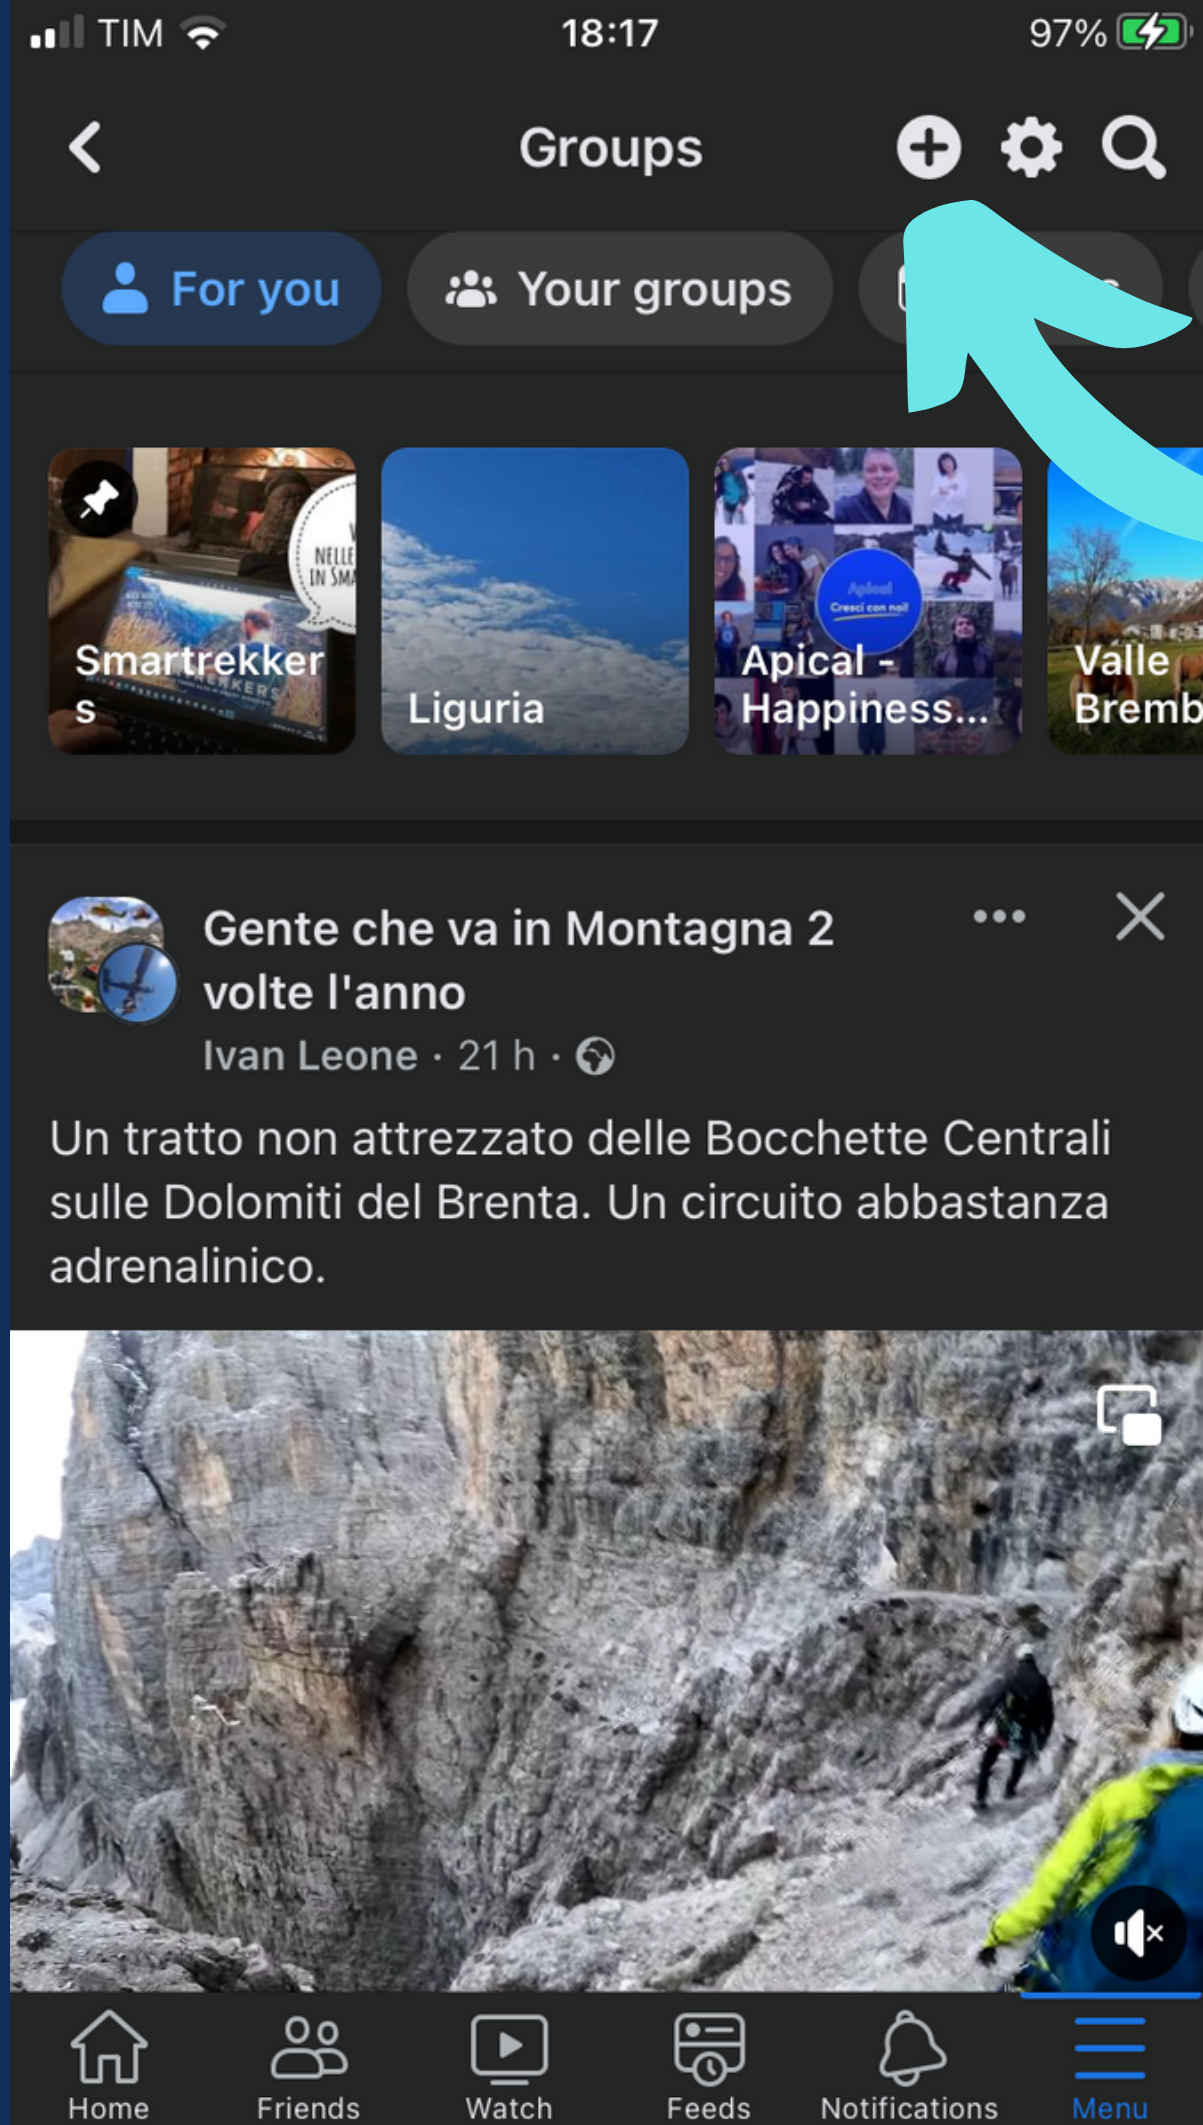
TIM 18:17 97%

Groups

For you
Your groups

NELLE IN SMA
Smartrekkers

Liguria

Apical
Cresci con noi!
Apical - Happiness...

Valle Bremb

Gente che va in Montagna 2 volte l'anno
Ivan Leone · 21 h ·

Un tratto non attrezzato delle Bocchette Centrali sulle Dolomiti del Brenta. Un circuito abbastanza adrenalinico.

Home
Friends
Watch
Feeds
Notifications
Menu